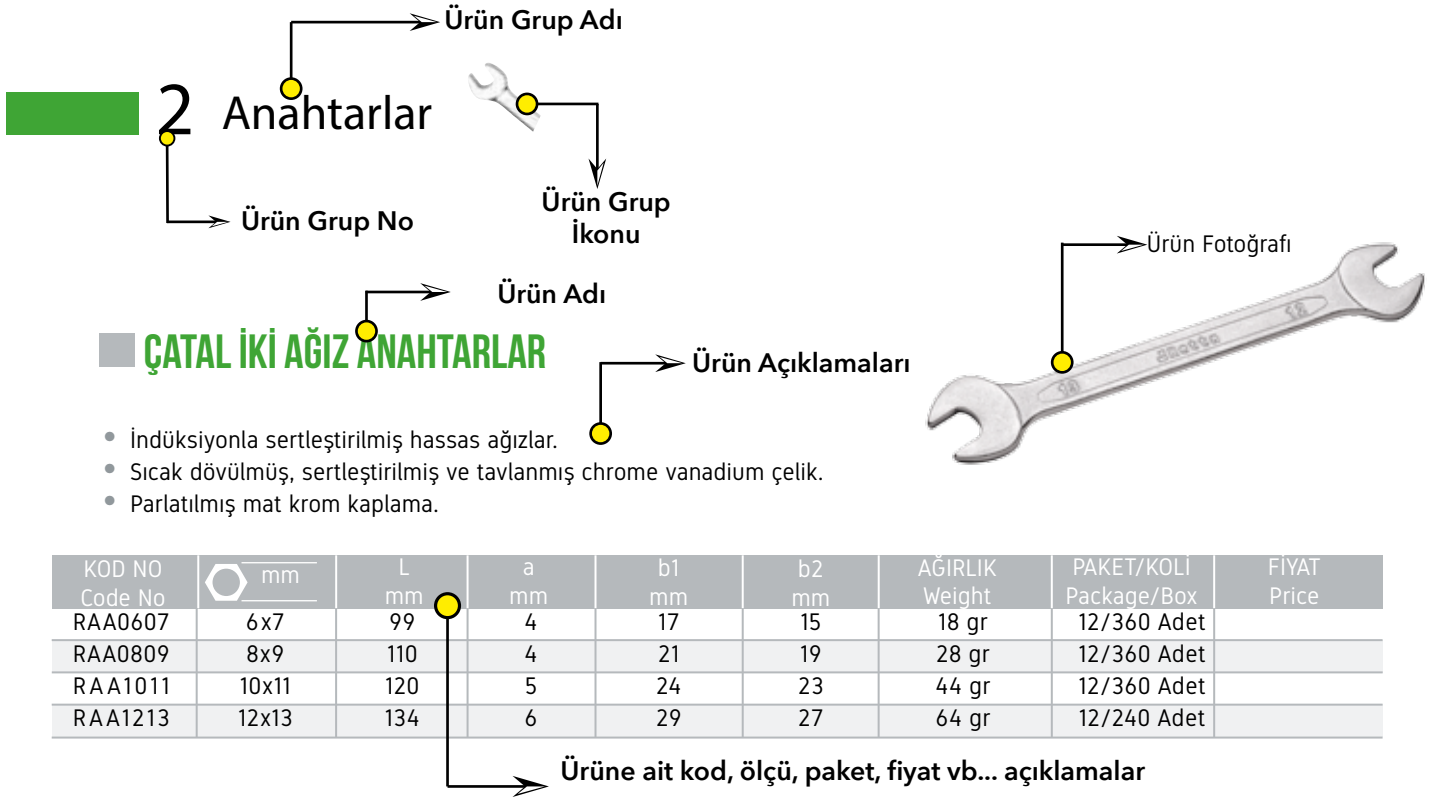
Ürün Grup Adı

2 Anahtarlar

Ürün Grup No

Ürün Grup İkonu

Ürün Fotoğrafı

Ürün Adı

ÇATAL İKİ AĞIZ ANAHTARLAR

Ürün Açıklamaları

• İndüksiyonla sertleştirilmiş hassas ağızlar.
• Sıcak dövülmüş, sertleştirilmiş ve tavlanmış chrome vanadium çelik.
• Parlatılmış mat krom kaplama.

| KOD NO Code No | mm | L mm | a mm | b1 mm | b2 mm | AĞIRLIK Weight | PAKET/KOLİ Package/Box | FİYAT Price |
|---|---|---|---|---|---|---|---|---|
| RAA0607 | 6x7 | 99 | 4 | 17 | 15 | 18 gr | 12/360 Adet | |
| RAA0809 | 8x9 | 110 | 4 | 21 | 19 | 28 gr | 12/360 Adet | |
| RAA1011 | 10x11 | 120 | 5 | 24 | 23 | 44 gr | 12/360 Adet | |
| RAA1213 | 12x13 | 134 | 6 | 29 | 27 | 64 gr | 12/240 Adet | |

Ürüne ait kod, ölçü, paket, fiyat vb... açıklamalar